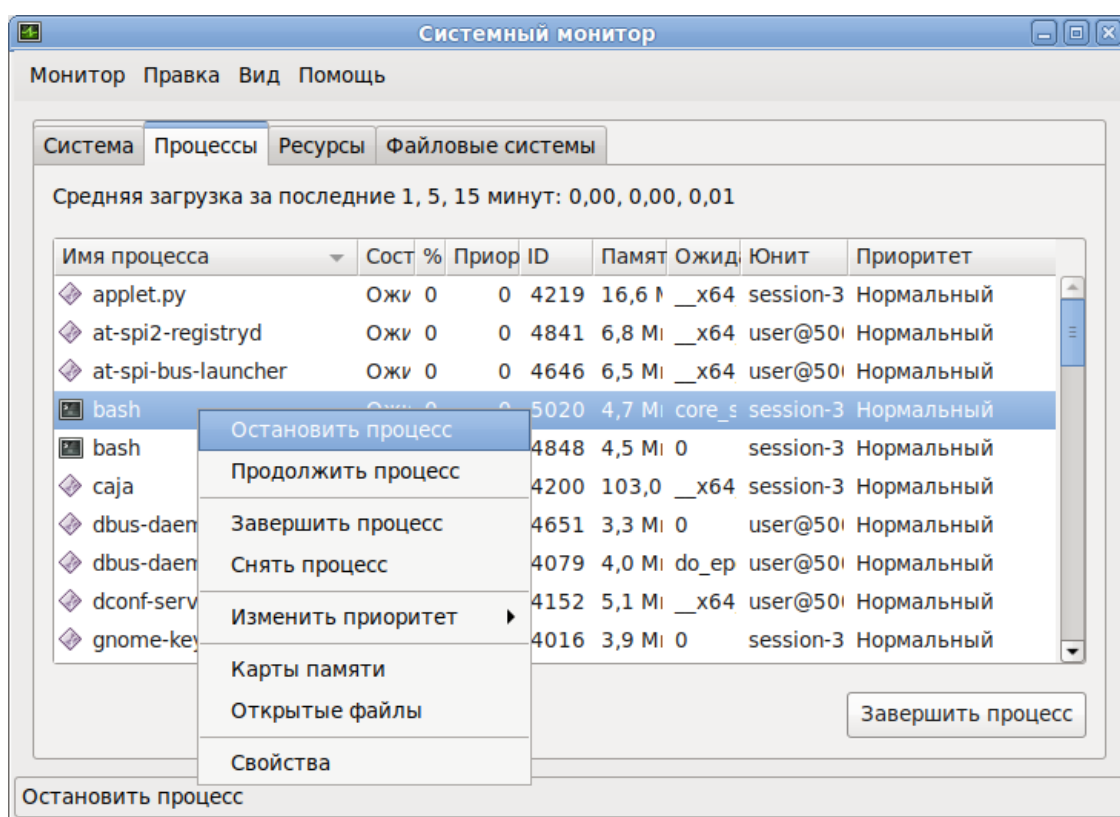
Системный монитор

Монитор Правка Вид Помощь

Система | Процессы | Ресурсы | Файловые системы

Средняя загрузка за последние 1, 5, 15 минут: 0,00, 0,00, 0,01

| Имя процесса | Сост | % | Приор | ID | Памят | Ожид | Юнит | Приоритет |
|---|---|---|---|---|---|---|---|---|
| applet.py | Ожи | 0 | 0 | 4219 | 16,6 | __x64 | session-3 | Нормальный |
| at-spi2-registryd | Ожи | 0 | 0 | 4841 | 6,8 Mi | __x64 | user@50 | Нормальный |
| at-spi-bus-launcher | Ожи | 0 | 0 | 4646 | 6,5 Mi | __x64 | user@50 | Нормальный |
| bash | Ожи | 0 | 0 | 5020 | 4,7 Mi | core_s | session-3 | Нормальный |
| bash | | | | 4848 | 4,5 Mi | 0 | session-3 | Нормальный |
| caja | | | | 4200 | 103,0 | __x64 | session-3 | Нормальный |
| dbus-daem | | | | 4651 | 3,3 Mi | 0 | user@50 | Нормальный |
| dbus-daem | | | | 4079 | 4,0 Mi | do_ep | user@50 | Нормальный |
| dconf-serv | | | | 4152 | 5,1 Mi | __x64 | user@50 | Нормальный |
| gnome-key | | | | 4016 | 3,9 Mi | 0 | session-3 | Нормальный |

Остановить процесс
Продолжить процесс
Завершить процесс
Снять процесс
Изменить приоритет
Карты памяти
Открытые файлы
Свойства

Завершить процесс

Остановить процесс